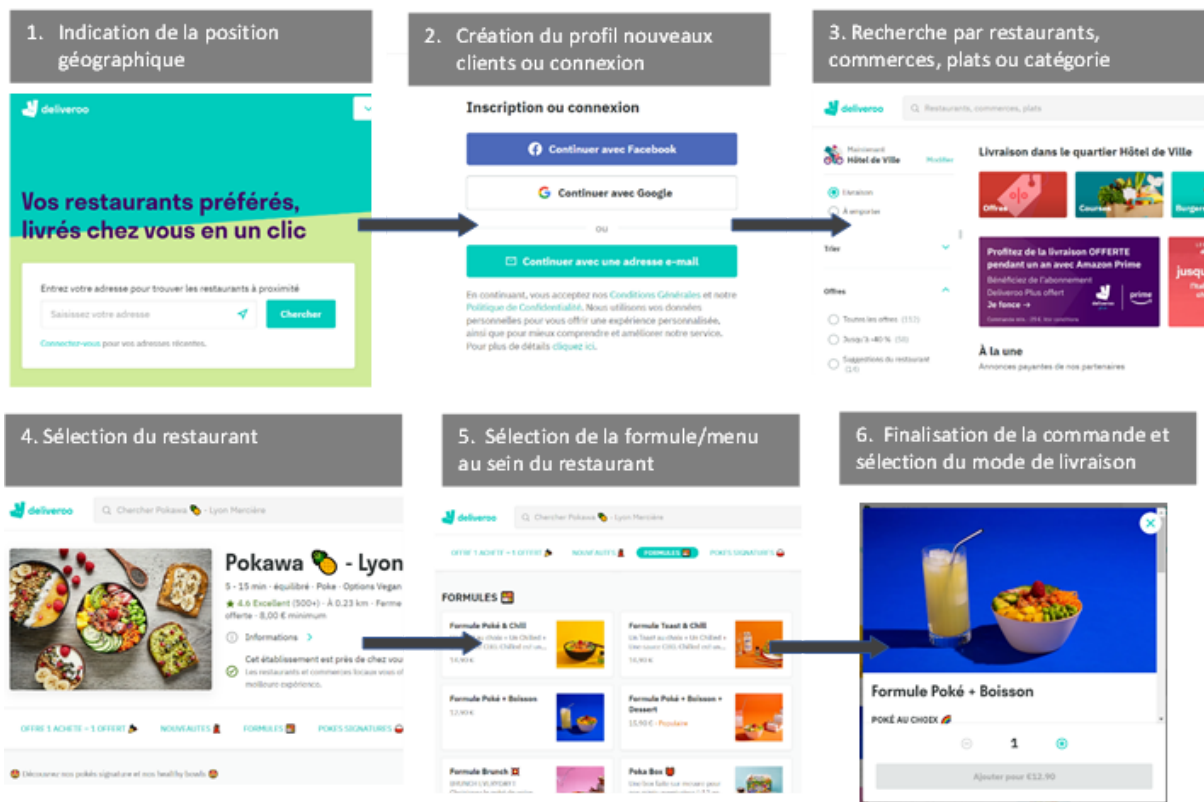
1. Indication de la position géographique

deliveroo

Vos restaurants préférés, livrés chez vous en un clic

Entrez votre adresse pour trouver les restaurants à proximité

Saisissez votre adresse

Chercher

Connectez-vous pour vos adresses récentes.

2. Création du profil nouveaux clients ou connexion

Inscription ou connexion

Continuer avec Facebook

Continuer avec Google

ou

Continuer avec une adresse e-mail

En continuant, vous acceptez nos Conditions Générales et notre Politique de Confidentialité. Nous utilisons vos données personnelles pour vous offrir une expérience personnalisée, ainsi que pour mieux comprendre et améliorer notre service. Pour plus de détails cliquez ici.

3. Recherche par restaurants, commerces, plats ou catégorie

deliveroo

Restaurants, commerces, plats

Maintenant
Hôtel de Ville

Modifier

Livraison

À emporter

Trier

Offres

Toutes les offres (112)

Jusqu'à -40 % (50)

Suggestions du restaurant (24)

Livraison dans le quartier Hôtel de Ville

Offres

Courses

Burgers

Profitez de la livraison OFFERTE pendant un an avec Amazon Prime

Bénéficiez de l'abonnement Deliveroo Plus offert

Je fonce →

deliveroo prime

jusqu

À la une

Annonces payantes de nos partenaires

4. Sélection du restaurant

deliveroo

Chercher Pokawa - Lyon Mercière

Pokawa - Lyon

5 - 15 min · équilibré · Poke · Options Vegan

★ 4.6 Excellent (500+) · à 0.23 km · Ferme offerte · 8,00 € minimum

Informations

Cet établissement est près de chez vous

Les restaurants et commerces locaux vous meilleure expérience.

OFFRE 1 ACHETÉ = 1 OFFERT

NOUVEAUTÉS

FORMULES

POKES SIGNATURES

Découvrez nos pokés signature et nos healthy bowls

5. Sélection de la formule/menu au sein du restaurant

deliveroo

Chercher Pokawa - Lyon Mercière

OFFRE 1 ACHETÉ = 1 OFFERT

NOUVEAUTÉS

FORMULES

POKES SIGNATURES

FORMULES

Formule Poké & Chill

14,90 €

Formule Toast & Chill

14,90 €

Formule Poké + Boisson

12,90 €

Formule Poké + Boisson + Dessert

15,90 € · Populaire

Formule Brunch

Poke Box

6. Finalisation de la commande et sélection du mode de livraison

Formule Poké + Boisson

POKÉ AU CHOIX

1

Ajouter pour €12.90